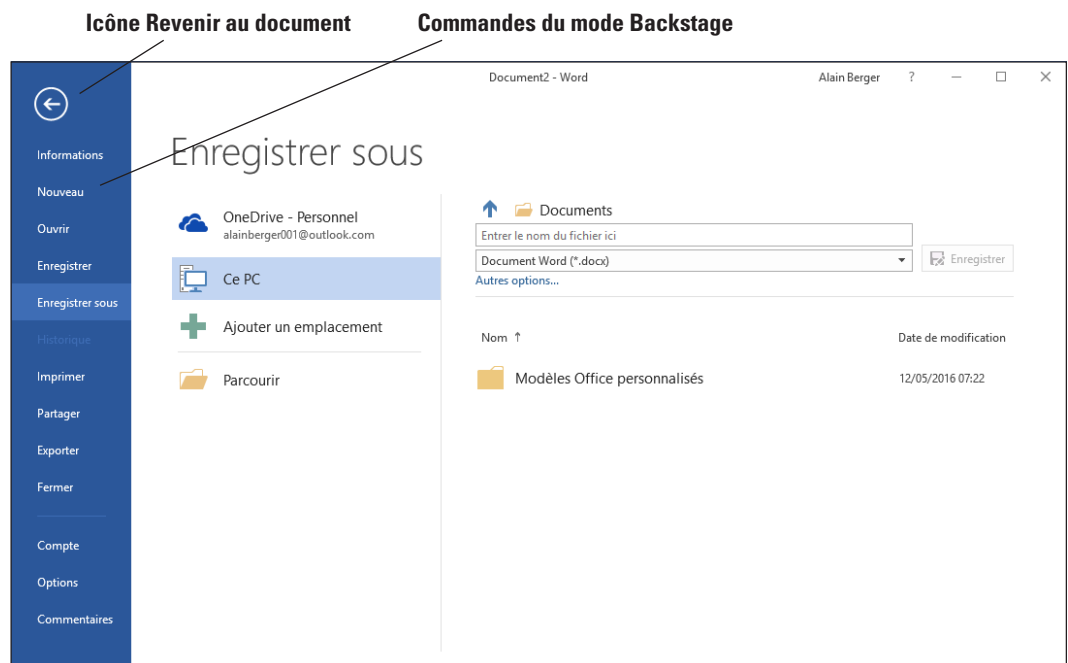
Icône Revenir au document

Commandes du mode Backstage

Document2 - Word

Alain Berger ?

Informations

Nouveau

Ouvrir

Enregistrer

Enregistrer sous

Historique

Imprimer

Partager

Exporter

Fermer

Compte

Options

Commentaires

Enregistrer sous

OneDrive - Personnel
alainberger001@outlook.com

Ce PC

Ajouter un emplacement

Parcourir

Documents

Entrer le nom du fichier ici

Document Word (*.docx)

Enregistrer

Autres options...

Nom ↑

Date de modification

Modèles Office personnalisés

12/05/2016 07:22